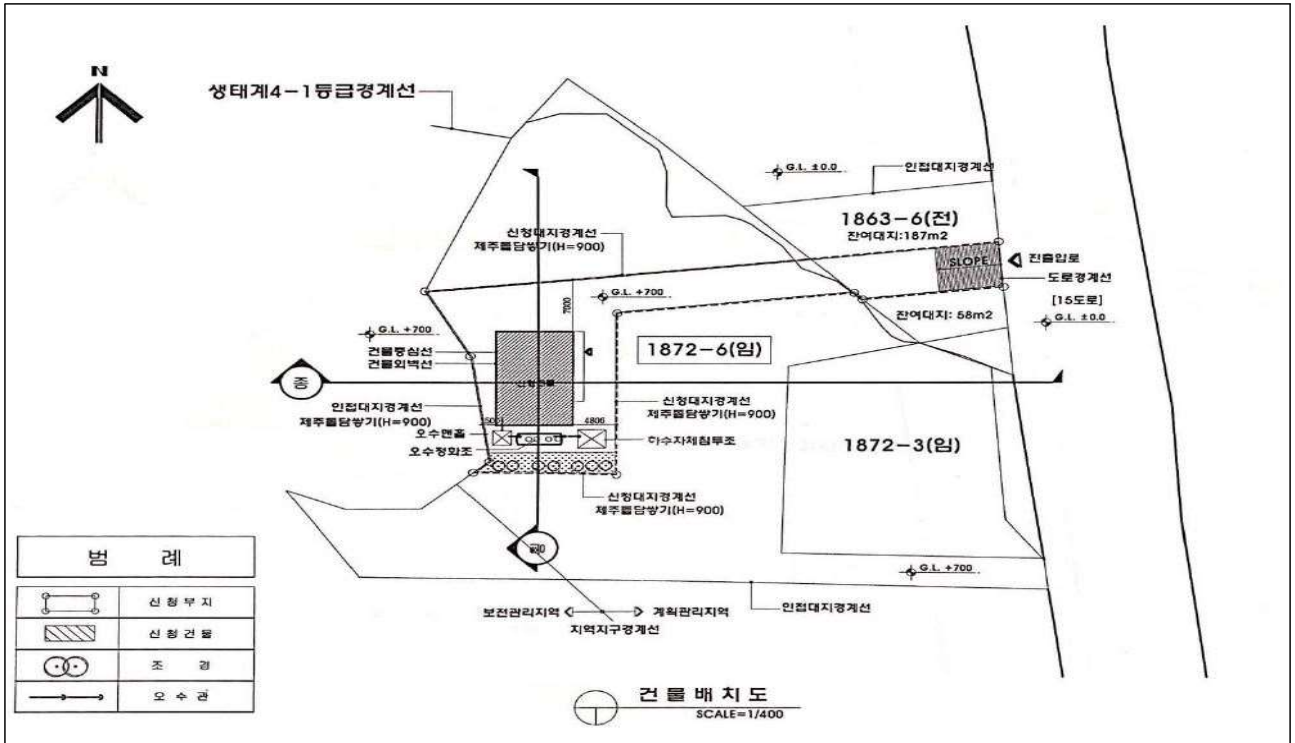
N

생태계4-1등급경계선

G.L. ±0.0

인접대지경계선

1863-6(전)

잔여대지:187m2

SLOPE

진출입로

도로경계선

[15도로]

신청대지경계선
제주돌담쌓기(H=900)

G.L. +700

7000

잔여대지: 58m2

G.L. ±0.0

G.L. +700

1872-6(임)

건물중심선

건물외벽선

종

신청건물

인접대지경계선
제주돌담쌓기(H=900)

신청대지경계선
제주돌담쌓기(H=900)

5000

6800

오수맨홀

하수자체침투조

오수정화조

1872-3(임)

신청대지경계선
제주돌담쌓기(H=900)

횡

G.L. +700

| 범 례 | |
|---|---|
| | 신 청 부 지 |
| | 신 청 건 물 |
| | 조 경 |
| | 오 수 관 |

보전관리지역

계획관리지역

지역지구경계선

인접대지경계선

건 물 배 치 도
SCALE=1/400